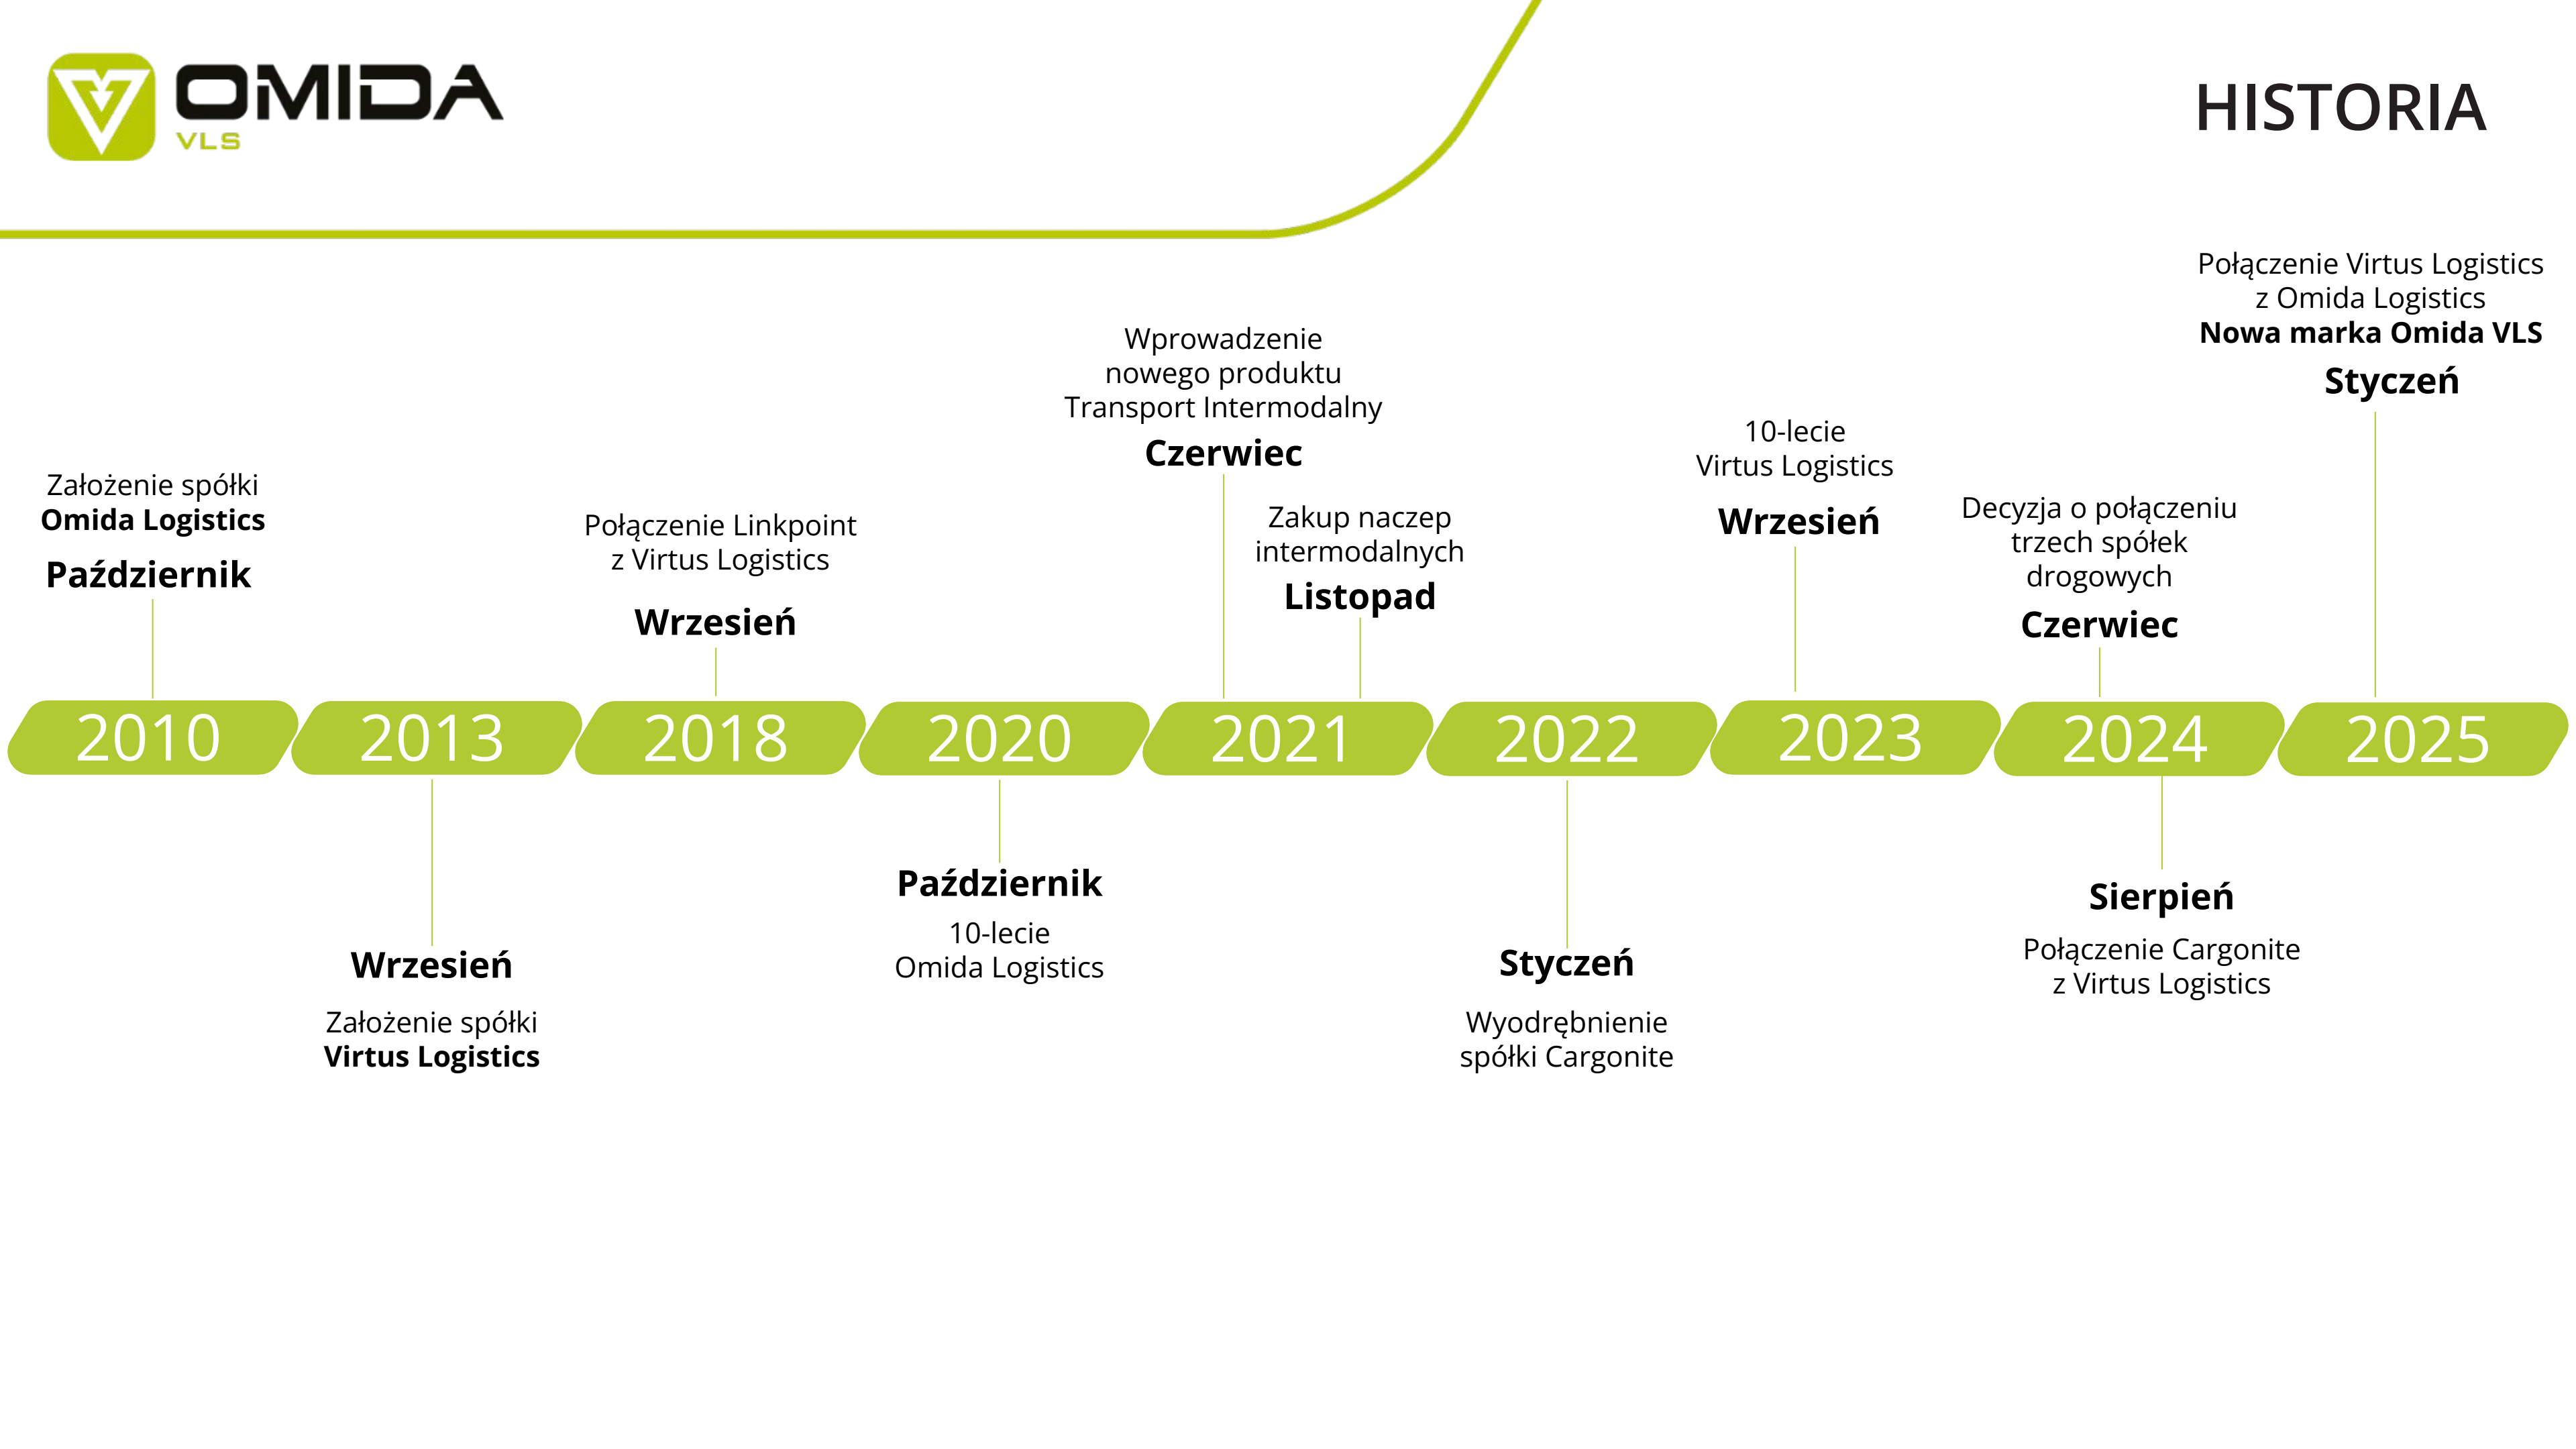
OMIDA
VLS

HISTORIA

Założenie spółki
Omida Logistics
Październik

2010

2013

Wrzesień
Założenie spółki
Virtus Logistics

Połączenie Linkpoint
z Virtus Logistics
Wrzesień

2018

2020

Październik
10-lecie
Omida Logistics

Wprowadzenie
nowego produktu
Transport Intermodalny
Czerwiec

Zakup naczep
intermodalnych
Listopad

2021

2022

Styczeń
Wyodrębnienie
spółki Cargonite

10-lecie
Virtus Logistics
Wrzesień

2023

Decyzja o połączeniu
trzech spółek
drogowych
Czerwiec

2024

Sierpień
Połączenie Cargonite
z Virtus Logistics

Połączenie Virtus Logistics
z Omida Logistics
Nowa marka Omida VLS
Styczeń

2025